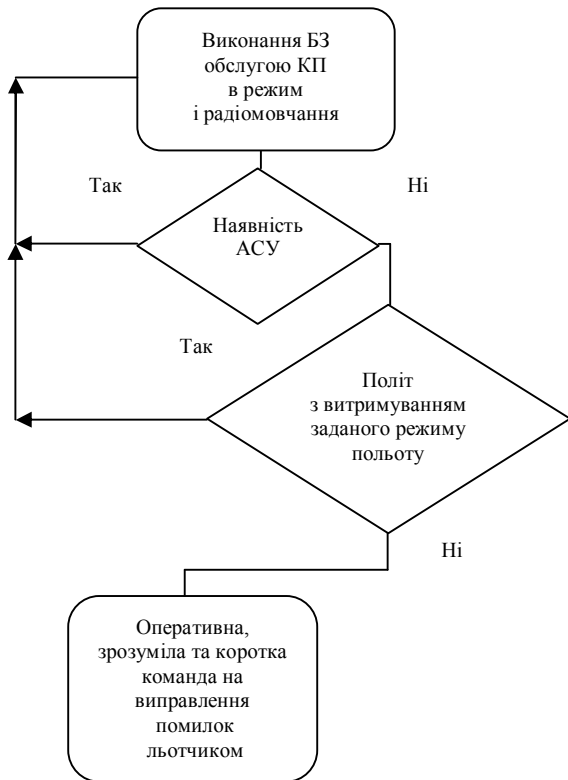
Виконання БЗ обслугою КП в режим і радіомовчання

Так

Ні

Наявність АСУ

Так

Політ з витримуванням заданого режиму польоту

Ні

Оперативна, зрозуміла та коротка команда на виправлення помилок льотчиком